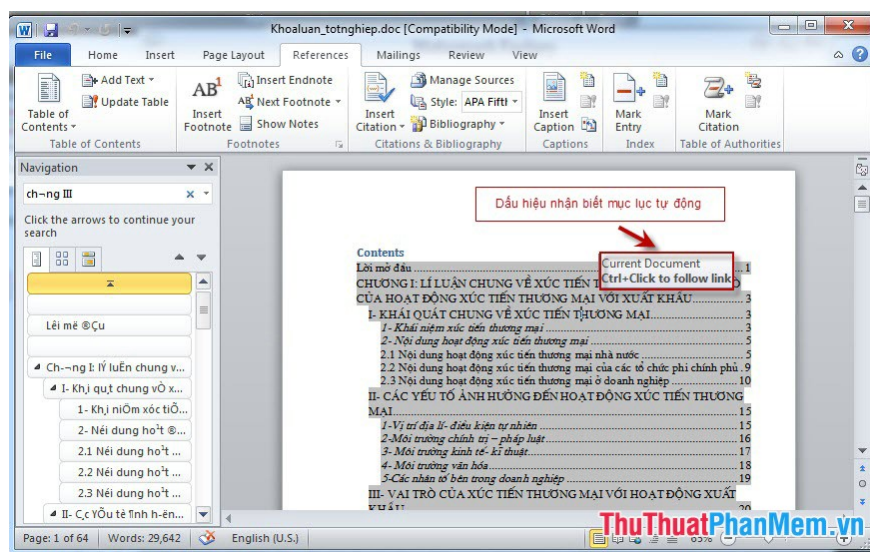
Khoaluan_totnghiep.doc [Compatibility Mode] - Microsoft Word

File Home Insert Page Layout References Mailings Review View

Table of Contents
Add Text
Update Table
Table of Contents

Insert Footnote
Insert Endnote
Next Footnote
Show Notes
Footnotes

Insert Citation
Manage Sources
Style: APA Fifth
Bibliography
Citations & Bibliography

Insert Caption
Captions

Mark Entry
Index

Mark Citation
Table of Authorities

Navigation
ch¬ng III
Click the arrows to continue your search

Lêi më ®Çu
Ch¬ng I: lÝ luËn chung v...
I- Kh¸i qu¸t chung vÒ x...
1- Kh¸i niÖm xóc tiÕ...
2- Néi dung ho¹t ®...
2.1 Néi dung ho¹t ...
2.2 Néi dung ho¹t ...
2.3 Néi dung ho¹t ...
II- C¸c YÕu tè ¶nh h-ën...

Dấu hiệu nhận biết mục lục tự động

Contents
Current Document
Ctrl+Click to follow link
Lời mở đầu ...1
CHƯƠNG I: LÍ LUẬN CHUNG VỀ XÚC TIẾN T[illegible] CỦA HOẠT ĐỘNG XÚC TIẾN THƯƠNG MẠI VỚI XUẤT KHẨU...3
I- KHÁI QUÁT CHUNG VỀ XÚC TIẾN THƯƠNG MẠI...3
1- Khái niệm xúc tiến thương mại...3
2- Nội dung hoạt động xúc tiến thương mại...5
2.1 Nội dung hoạt động xúc tiến thương mại nhà nước...5
2.2 Nội dung hoạt động xúc tiến thương mại của các tổ chức phi chính phủ...9
2.3 Nội dung hoạt động xúc tiến thương mại ở doanh nghiệp...10
II- CÁC YẾU TỐ ẢNH HƯỞNG ĐẾN HOẠT ĐỘNG XÚC TIẾN THƯƠNG MẠI...15
1-Vị trí địa lí- điều kiện tự nhiên...15
2-Môi trường chính trị – pháp luật...16
3- Môi trường kinh tế- kĩ thuật...17
4- Môi trường văn hóa...18
5-Các nhân tố bên trong doanh nghiệp...19
III- VAI TRÒ CỦA XÚC TIẾN THƯƠNG MẠI VỚI HOẠT ĐỘNG XUẤT KHẨU...20

Page: 1 of 64 Words: 29,642 English (U.S.)

ThuThuatPhanMem.vn